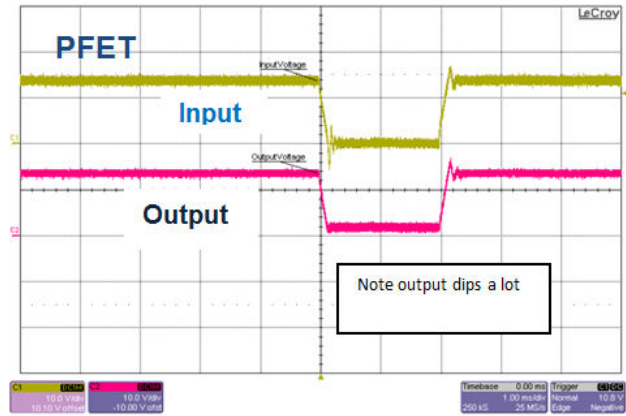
LeCroy

PFET

InputVoltage

Input

C1

OutputVoltage

Output

C2

Note output dips a lot

C1 DC1M
10.0 V/div
10.10 V offset

C2 DC1M
10.0 V/div
-10.00 V ofst

Timebase 0.00 ms
1.00 ms/div
250 kS 25 MS/s

Trigger C1 DC
Normal 10.8 V
Edge Negative